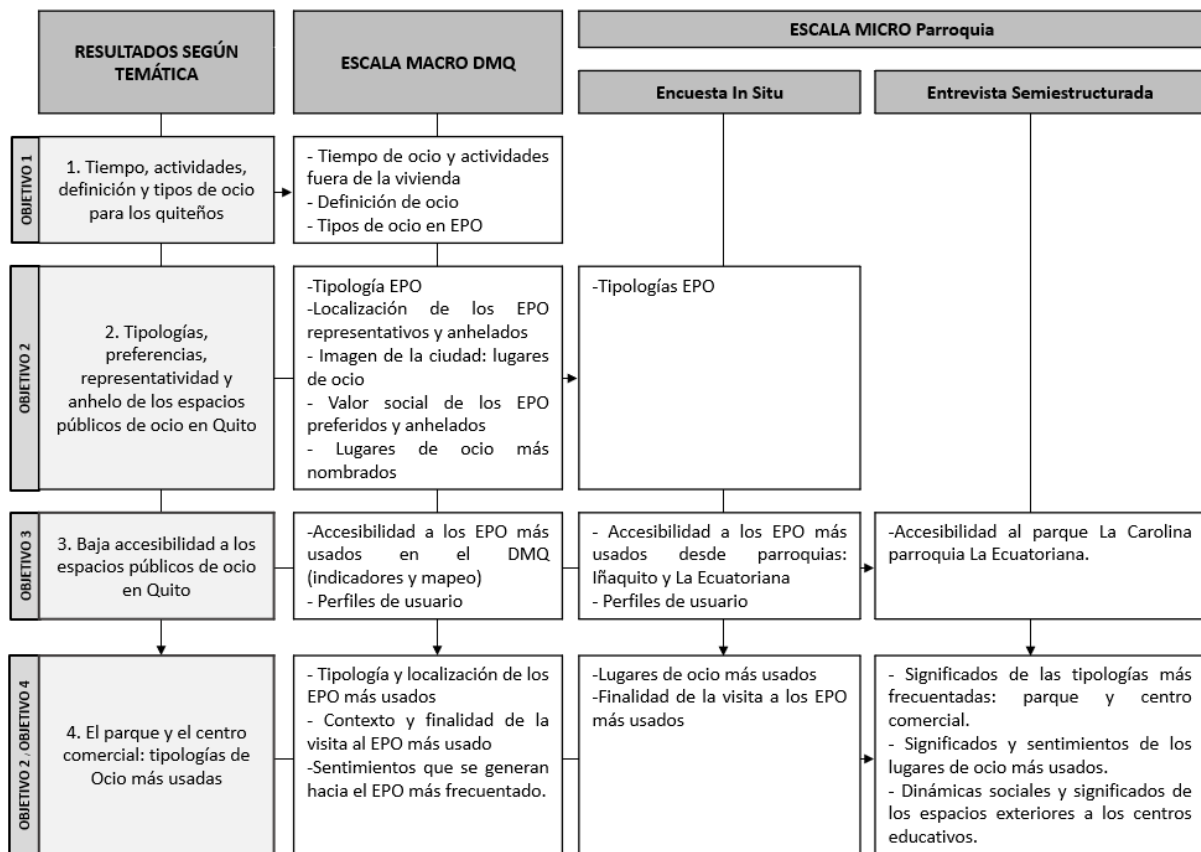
| RESULTADOS SEGÚN TEMÁTICA | | ESCALA MACRO DMQ | ESCALA MICRO Parroquia: Encuesta In Situ | ESCALA MICRO Parroquia: Entrevista Semiestructurada |
|---|---|---|---|---|
| OBJETIVO 1 | 1. Tiempo, actividades, definición y tipos de ocio para los quiteños | - Tiempo de ocio y actividades fuera de la vivienda<br>- Definición de ocio<br>- Tipos de ocio en EPO | | |
| OBJETIVO 2 | 2. Tipologías, preferencias, representatividad y anhelo de los espacios públicos de ocio en Quito | -Tipología EPO<br>-Localización de los EPO representativos y anhelados<br>- Imagen de la ciudad: lugares de ocio<br>- Valor social de los EPO preferidos y anhelados<br>- Lugares de ocio más nombrados | -Tipologías EPO | |
| OBJETIVO 3 | 3. Baja accesibilidad a los espacios públicos de ocio en Quito | -Accesibilidad a los EPO más usados en el DMQ (indicadores y mapeo)<br>- Perfiles de usuario | - Accesibilidad a los EPO más usados desde parroquias: Iñaquito y La Ecuatoriana<br>- Perfiles de usuario | -Accesibilidad al parque La Carolina parroquia La Ecuatoriana. |
| OBJETIVO 2 . OBJETIVO 4 | 4. El parque y el centro comercial: tipologías de Ocio más usadas | - Tipología y localización de los EPO más usados<br>- Contexto y finalidad de la visita al EPO más usado<br>-Sentimientos que se generan hacia el EPO más frecuentado. | -Lugares de ocio más usados<br>-Finalidad de la visita a los EPO más usados | - Significados de las tipologías más frecuentadas: parque y centro comercial.<br>- Significados y sentimientos de los lugares de ocio más usados.<br>- Dinámicas sociales y significados de los espacios exteriores a los centros educativos. |